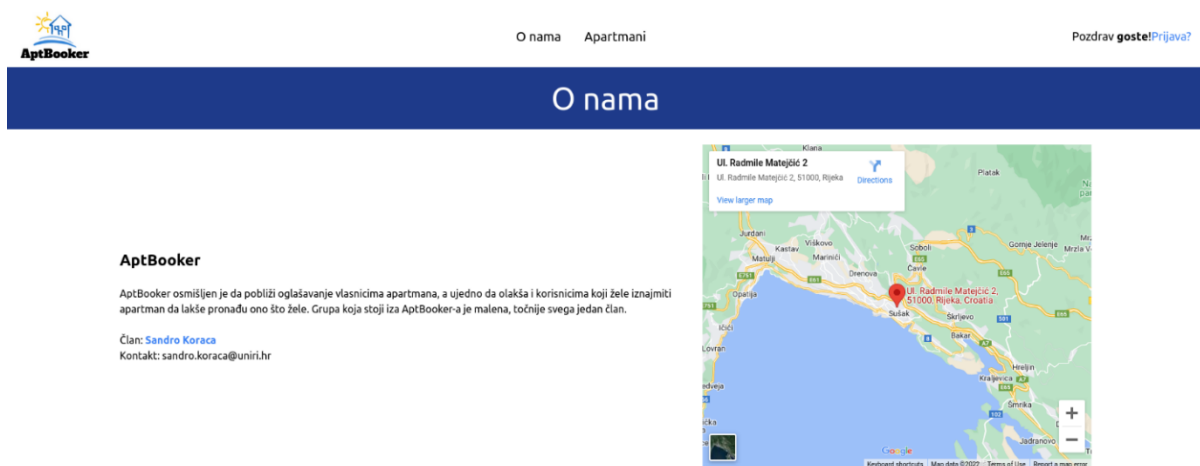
AptBooker

O nama Apartmani

Pozdrav goste!Prijava?

O nama

AptBooker

AptBooker osmišljen je da pobliži oglašavanje vlasnicima apartmana, a ujedno da olakša i korisnicima koji žele iznajmiti apartman da lakše pronađu ono što žele. Grupa koja stoji iza AptBooker-a je malena, točnije svega jedan član.

Član: Sandro Koraca
Kontakt: sandro.koraca@uniri.hr

Ul. Radmile Matejčić 2
Ul. Radmile Matejčić 2, 51000, Rijeka
Directions
View larger map

Klana
Platak
Jurdani
Kastav
Viškovo
Soboli
Gornje Jelenje
Mrzla Vodica
Matulji
Marinići
Cavle
Drenova
Opatija
Ul. Radmile Matejčić 2, 51000, Rijeka, Croatia
Sušak
Škrljevo
Ičići
Bakar
Kraljevica
Hreljin
Šmrika
Jadranovo
Google
Keyboard shortcuts Map data ©2022 Terms of Use Report a map error